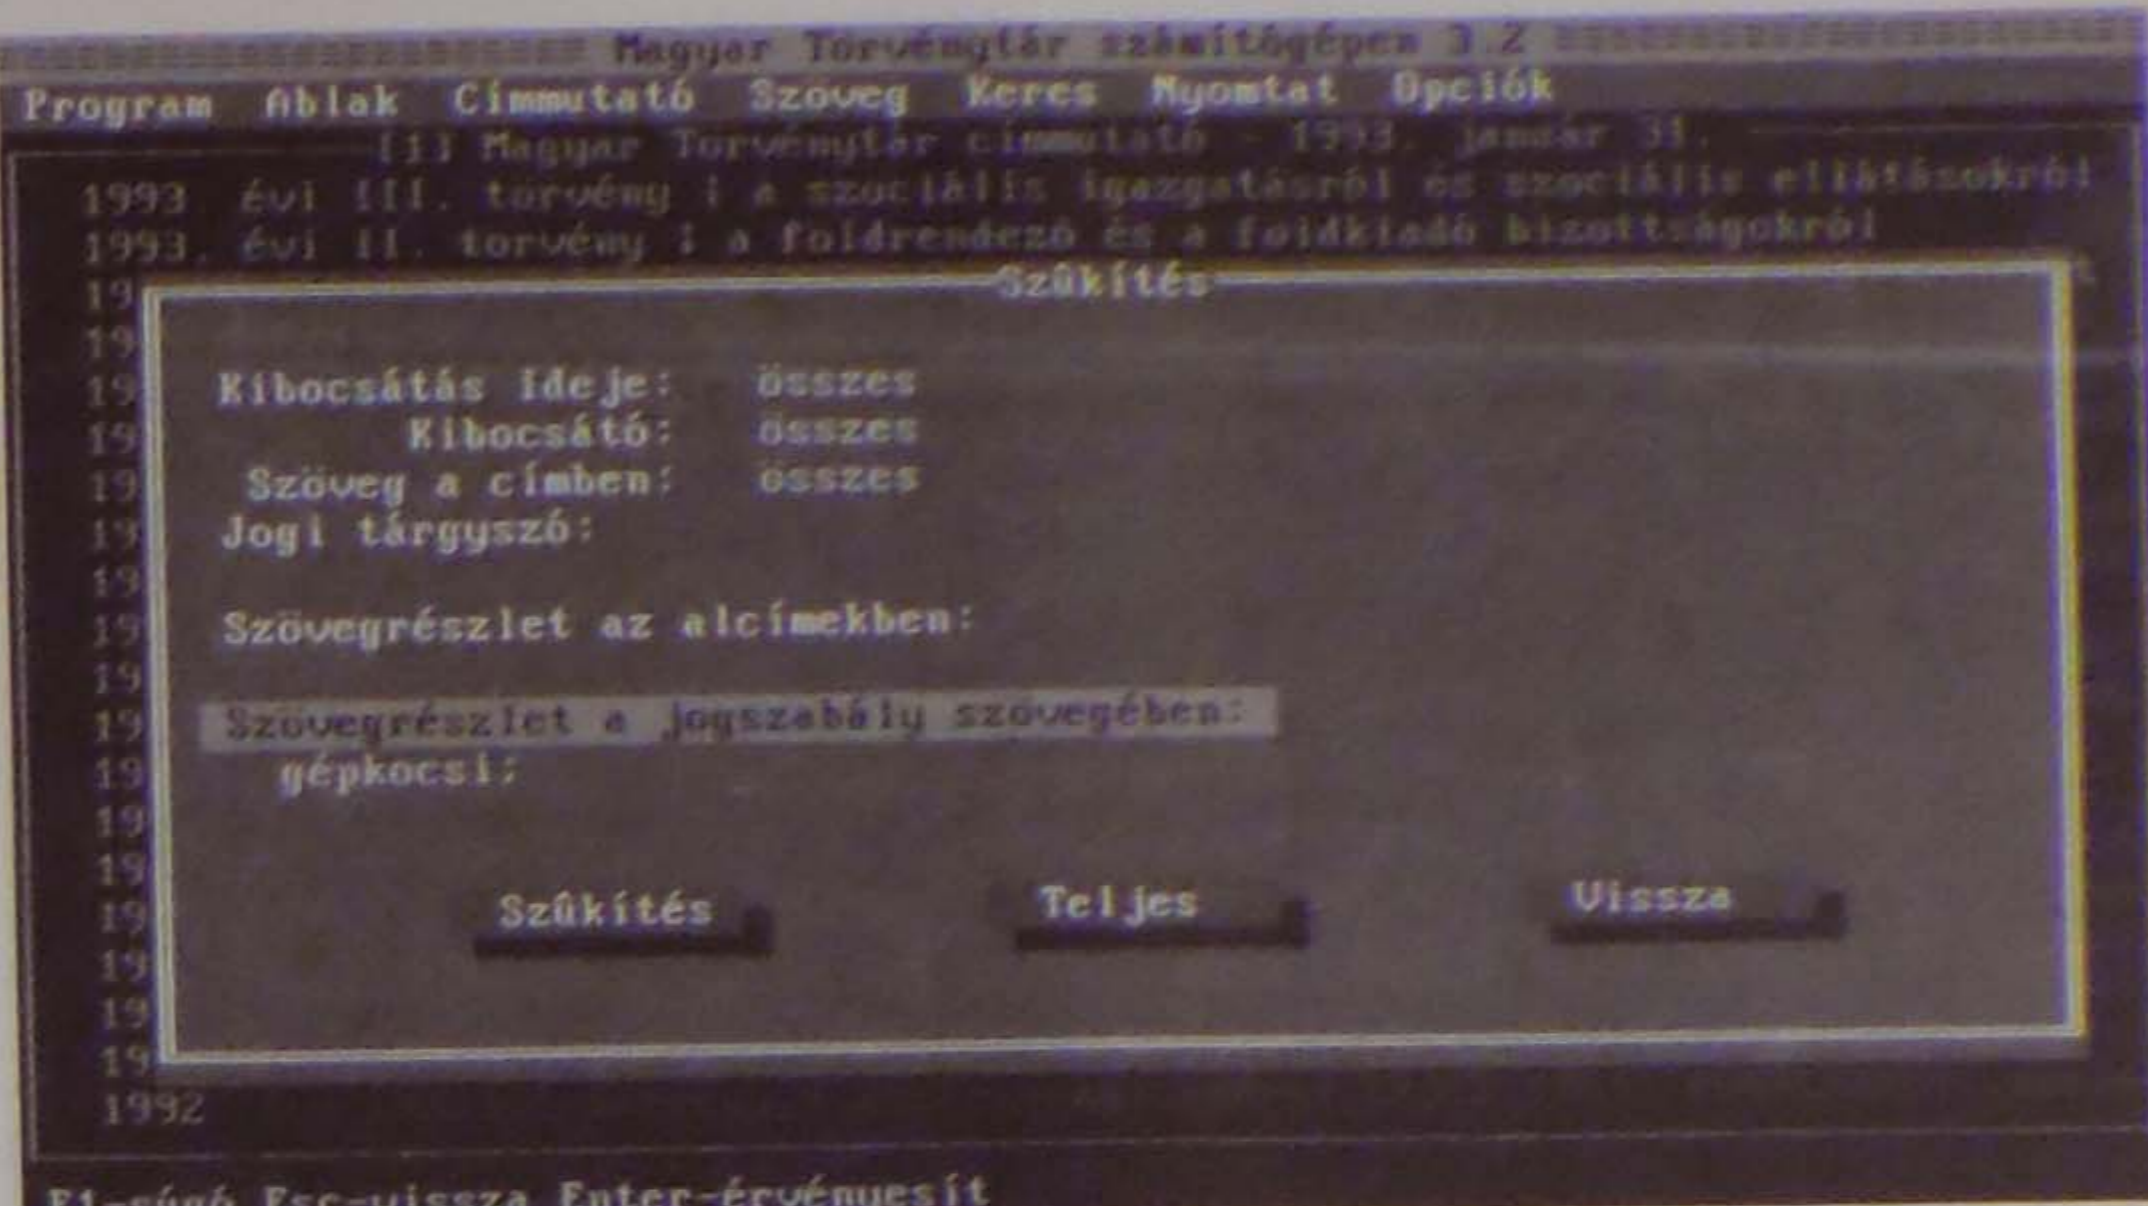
Magyar Törvénytár számítógépen 3.2

Program Ablak Címmutató Szöveg Keres Nyomtat Opciók

[1] Magyar Törvénytár címmutató - 1993. január 31.

1993. évi III. törvény | a szociális igazgatásról és szociális ellátásokról

1993. évi II. törvény | a földrendező és a földkiadó bizottságokról

19
19
19
19
19
19
19
19
19
19
19
19
19
19
19
19
19
1992

Szűkítés

Kibocsátás ideje: összes
Kibocsátó: összes
Szöveg a címben: összes
Jogi tárgyszó:

Szövegrészlet az alcímekben:

Szövegrészlet a jogszabály szövegében:
gépkocsi;

Szűkítés Teljes Vissza

F1-súgó Esc-vissza Enter-érvényesít